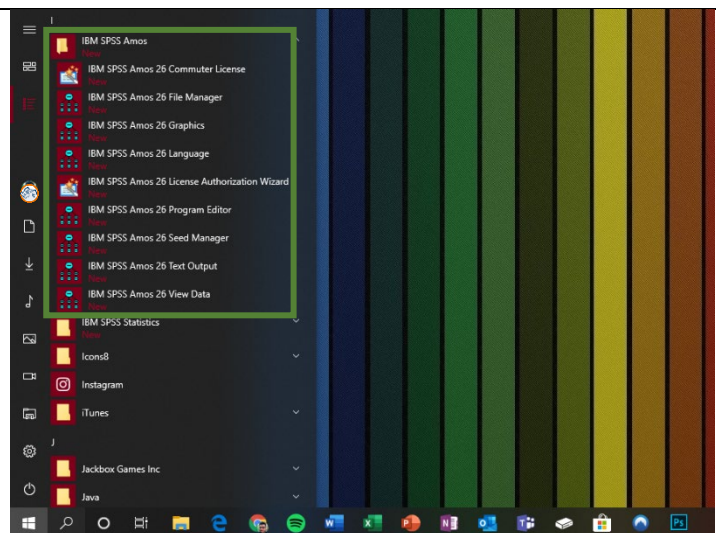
I

IBM SPSS Amos
New

IBM SPSS Amos 26 Commuter License
New

IBM SPSS Amos 26 File Manager
New

IBM SPSS Amos 26 Graphics
New

IBM SPSS Amos 26 Language
New

IBM SPSS Amos 26 License Authorization Wizard
New

IBM SPSS Amos 26 Program Editor
New

IBM SPSS Amos 26 Seed Manager
New

IBM SPSS Amos 26 Text Output
New

IBM SPSS Amos 26 View Data
New

IBM SPSS Statistics
New

Icons8

Instagram

iTunes

J

Jackbox Games Inc

Java

Ps